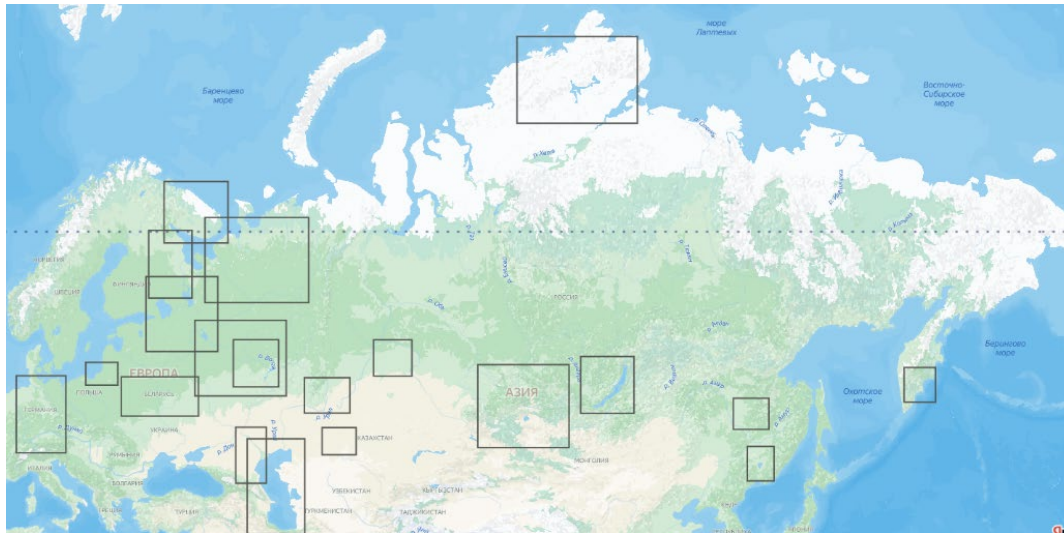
море Лаптевых

Баренцево море

Восточно-Сибирское море

р. Обь

р. Енисей

РОССИЯ

ЕВРОПА

АЗИЯ

Берингово море

Охотское море

КАЗАХСТАН

МОНГОЛИЯ

УЗБЕКИСТАН

ТУРКМЕНИСТАН

ТАДЖИКИСТАН

КЫРГЫЗСТАН

БЕЛАРУСЬ

ПОЛЬША

ГЕРМАНИЯ

УКРАИНА

ФИНЛЯНДИЯ

ШВЕЦИЯ

НОРВЕГИЯ

БОЛГАРИЯ

ТУРЦИЯ

ИТАЛИЯ

р. Лена

р. Амур

р. Волга

р. Дон

р. Урал

р. Колыма

р. Алдан